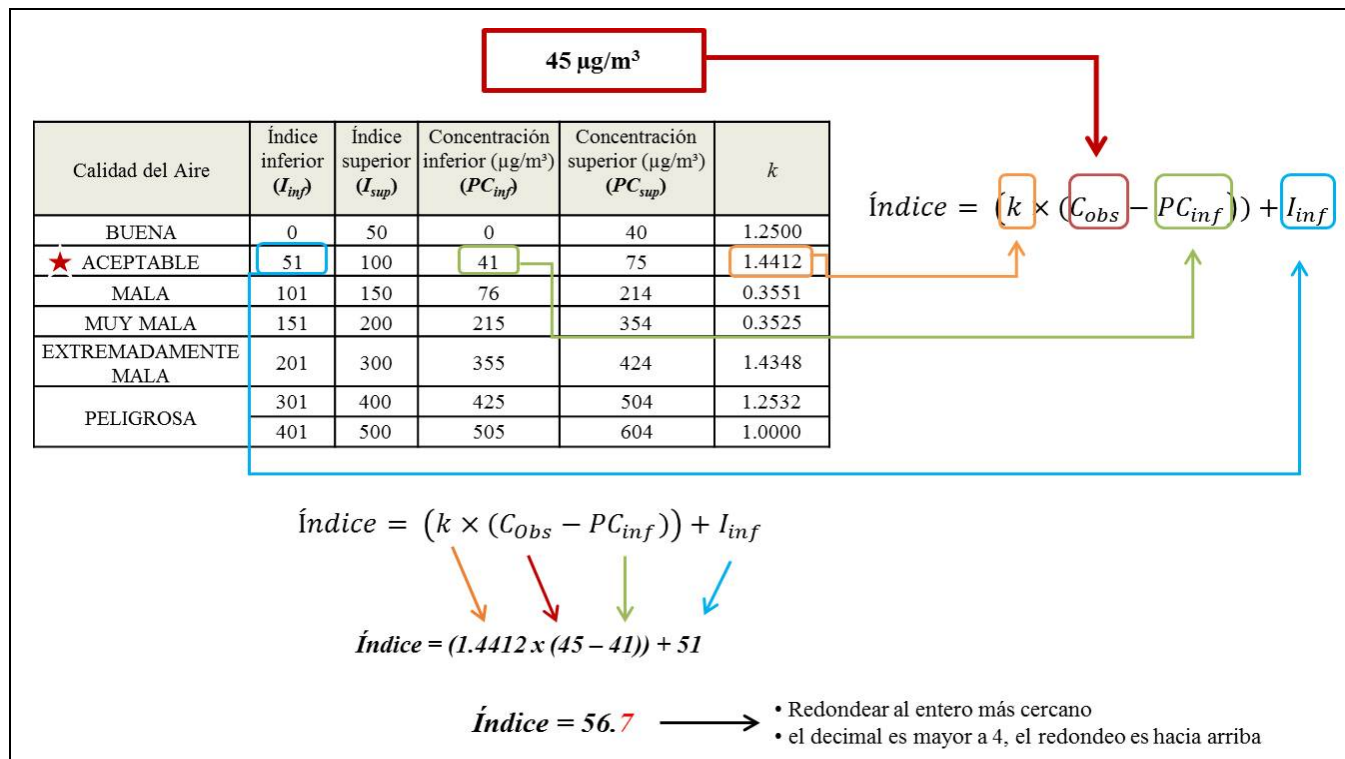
45 µg/m³

| Calidad del Aire | Índice inferior ($I_{inf}$) | Índice superior ($I_{sup}$) | Concentración inferior (µg/m³) ($PC_{inf}$) | Concentración superior (µg/m³) ($PC_{sup}$) | $k$ |
|---|---|---|---|---|---|
| BUENA | 0 | 50 | 0 | 40 | 1.2500 |
| ACEPTABLE | 51 | 100 | 41 | 75 | 1.4412 |
| MALA | 101 | 150 | 76 | 214 | 0.3551 |
| MUY MALA | 151 | 200 | 215 | 354 | 0.3525 |
| EXTREMADAMENTE MALA | 201 | 300 | 355 | 424 | 1.4348 |
| PELIGROSA | 301 | 400 | 425 | 504 | 1.2532 |
| | 401 | 500 | 505 | 604 | 1.0000 |

$Índice = (k \times (C_{obs} - PC_{inf})) + I_{inf}$

$Índice = (k \times (C_{Obs} - PC_{inf})) + I_{inf}$

Índice = (1.4412 x (45 – 41)) + 51

Índice = 56.7

• Redondear al entero más cercano
• el decimal es mayor a 4, el redondeo es hacia arriba